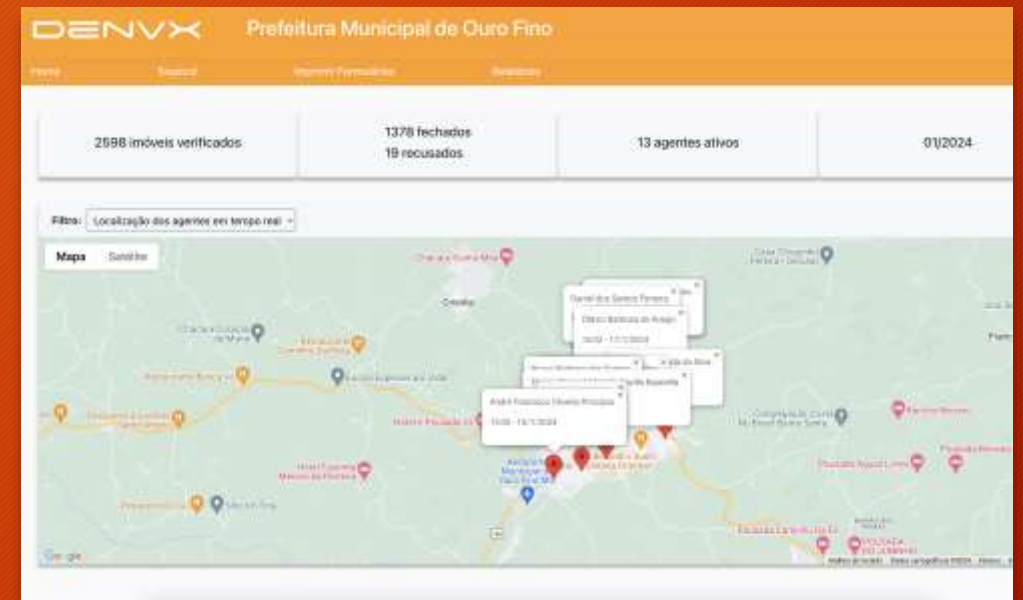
DENVX Prefeitura Municipal de Ouro Fino

Home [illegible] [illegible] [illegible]

2598 imóveis verificados

1378 fechados
19 recusados

13 agentes ativos

01/2024

Filtro: Localização dos agentes em tempo real

Mapa Satélite

Chacara Nossa Mãe

Daniel dos Santos Ferreira

Flávio Barbosa de Araújo

16:02 - 17/1/2024

André Francisco Oliveira Princípio

15:00 - 18/1/2024

Google